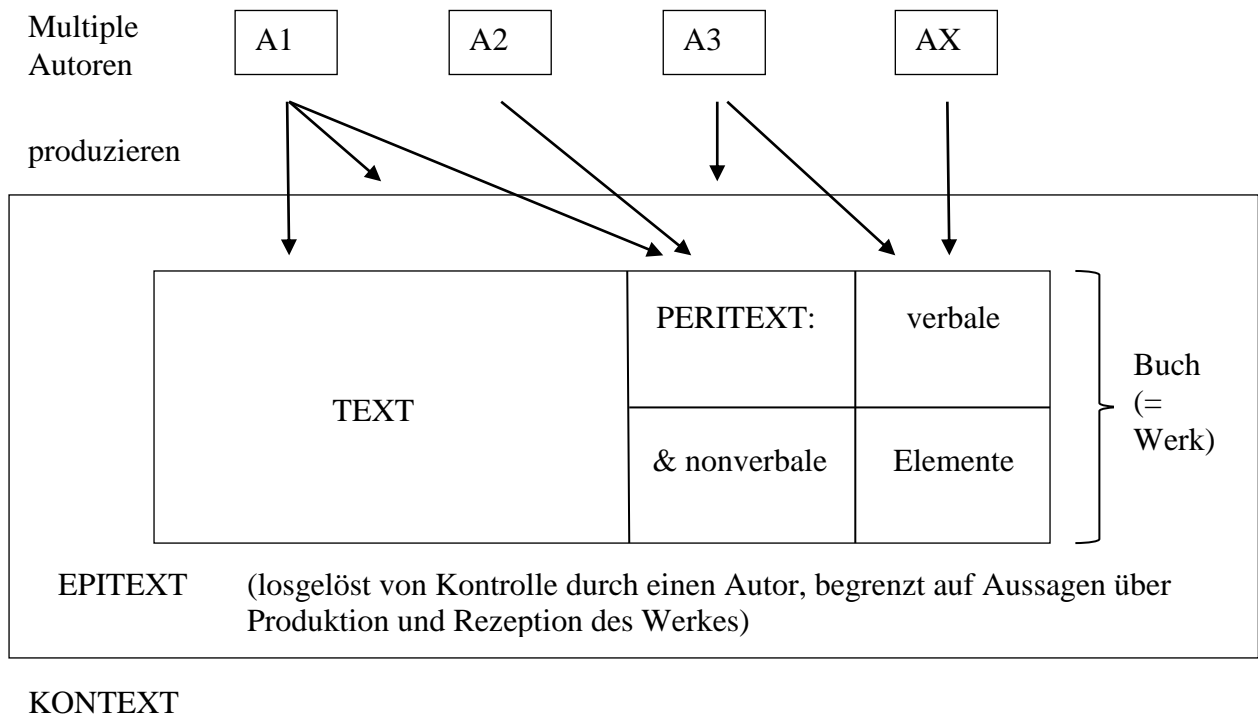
Multiple Autoren

A1

A2

A3

AX

produzieren

TEXT

PERITEXT:

verbale

& nonverbale

Elemente

Buch (= Werk)

EPITEXT (losgelöst von Kontrolle durch einen Autor, begrenzt auf Aussagen über Produktion und Rezeption des Werkes)

KONTEXT